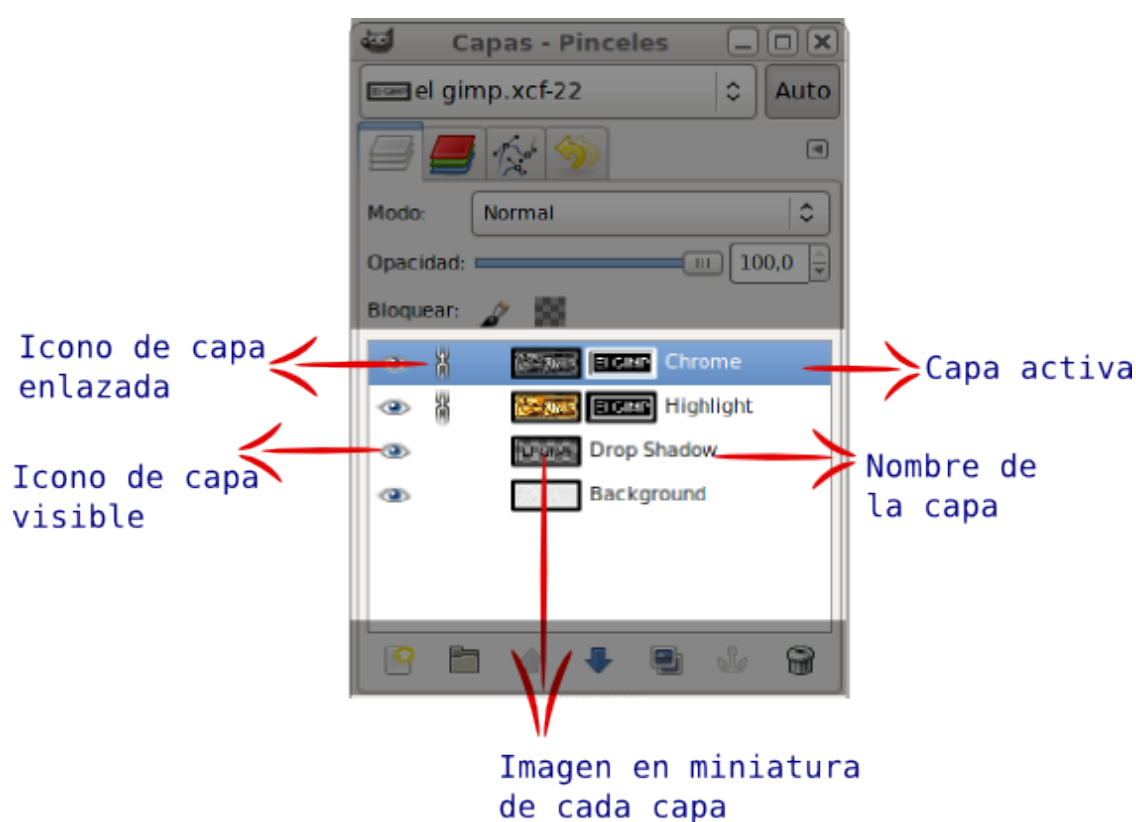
Capas - Pinceles

el gimp.xcf-22

Auto

Modo: Normal

Opacidad: 100,0

Bloquear:

Icono de capa enlazada

Chrome

Capa activa

Highlight

Icono de capa visible

Drop Shadow

Nombre de la capa

Background

Imagen en miniatura de cada capa